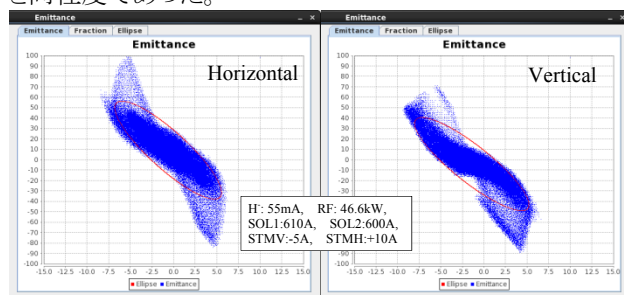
と同程度であった。

Emittance
Emittance | Fraction | Ellipse
Emittance
Horizontal
100 90 80 70 60 50 40 30 20 10 0 -10 -20 -30 -40 -50 -60 -70 -80 -90 -100
-15.0 -12.5 -10.0 -7.5 -5.0 -2.5 0.0 2.5 5.0 7.5 10.0 12.5 15.0
Ellipse Emittance

Emittance
Emittance | Fraction | Ellipse
Emittance
Vertical
100 90 80 70 60 50 40 30 20 10 0 -10 -20 -30 -40 -50 -60 -70 -80 -90 -100
-15.0 -12.5 -10.0 -7.5 -5.0 -2.5 0.0 2.5 5.0 7.5 10.0 12.5 15.0
Ellipse Emittance

H$^-$: 55mA, RF: 46.6kW,
SOL1:610A, SOL2:600A,
STMV:-5A, STMH:+10A